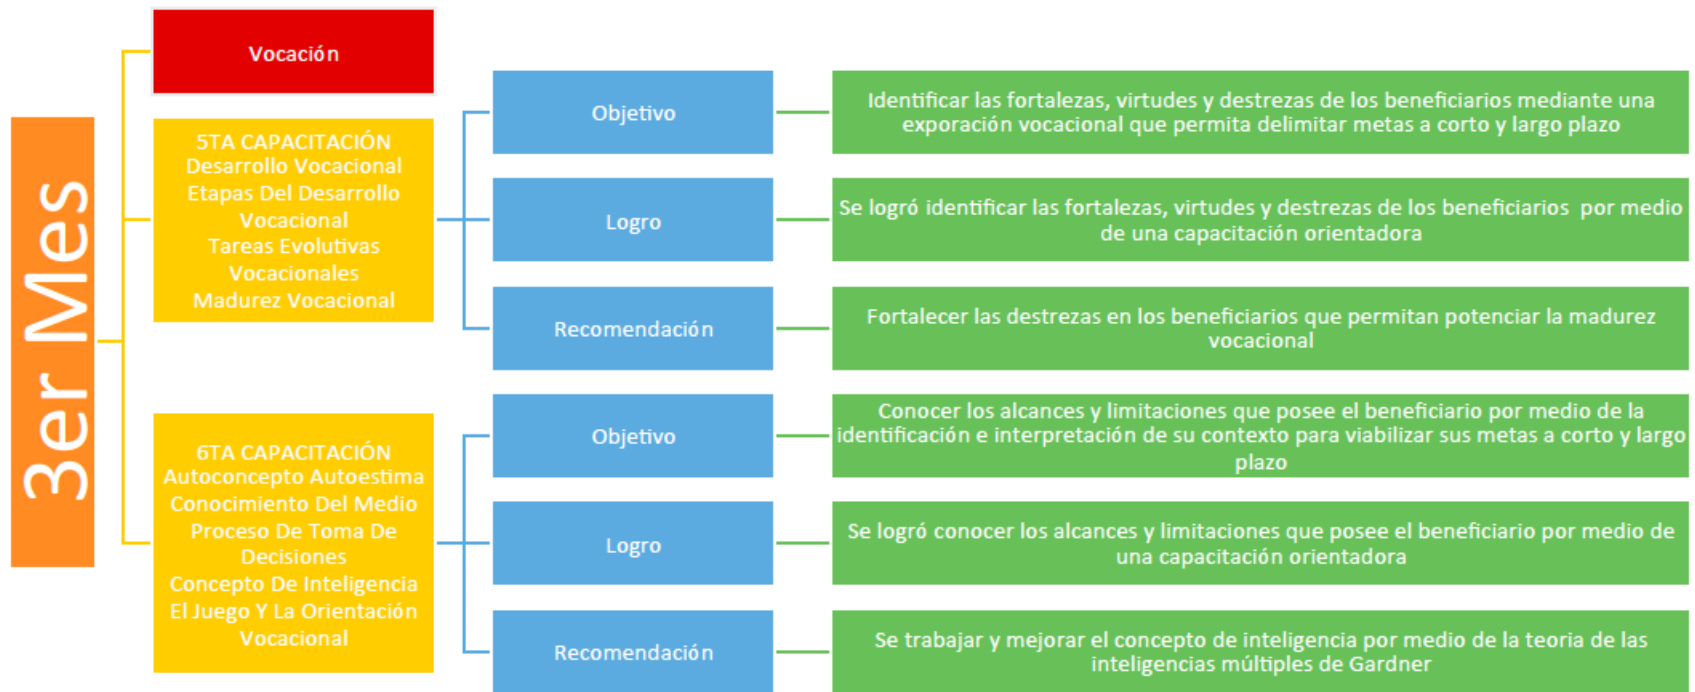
3er Mes

Vocación

5TA CAPACITACIÓN
Desarrollo Vocacional
Etapas Del Desarrollo Vocacional
Tareas Evolutivas Vocacionales
Madurez Vocacional

Objetivo

Identificar las fortalezas, virtudes y destrezas de los beneficiarios mediante una exporación vocacional que permita delimitar metas a corto y largo plazo

Logro

Se logró identificar las fortalezas, virtudes y destrezas de los beneficiarios por medio de una capacitación orientadora

Recomendación

Fortalecer las destrezas en los beneficiarios que permitan potenciar la madurez vocacional

6TA CAPACITACIÓN
Autoconcepto Autoestima
Conocimiento Del Medio
Proceso De Toma De Decisiones
Concepto De Inteligencia
El Juego Y La Orientación Vocacional

Objetivo

Conocer los alcances y limitaciones que posee el beneficiario por medio de la identificación e interpretación de su contexto para viabilizar sus metas a corto y largo plazo

Logro

Se logró conocer los alcances y limitaciones que posee el beneficiario por medio de una capacitación orientadora

Recomendación

Se trabajar y mejorar el concepto de inteligencia por medio de la teoria de las inteligencias múltiples de Gardner